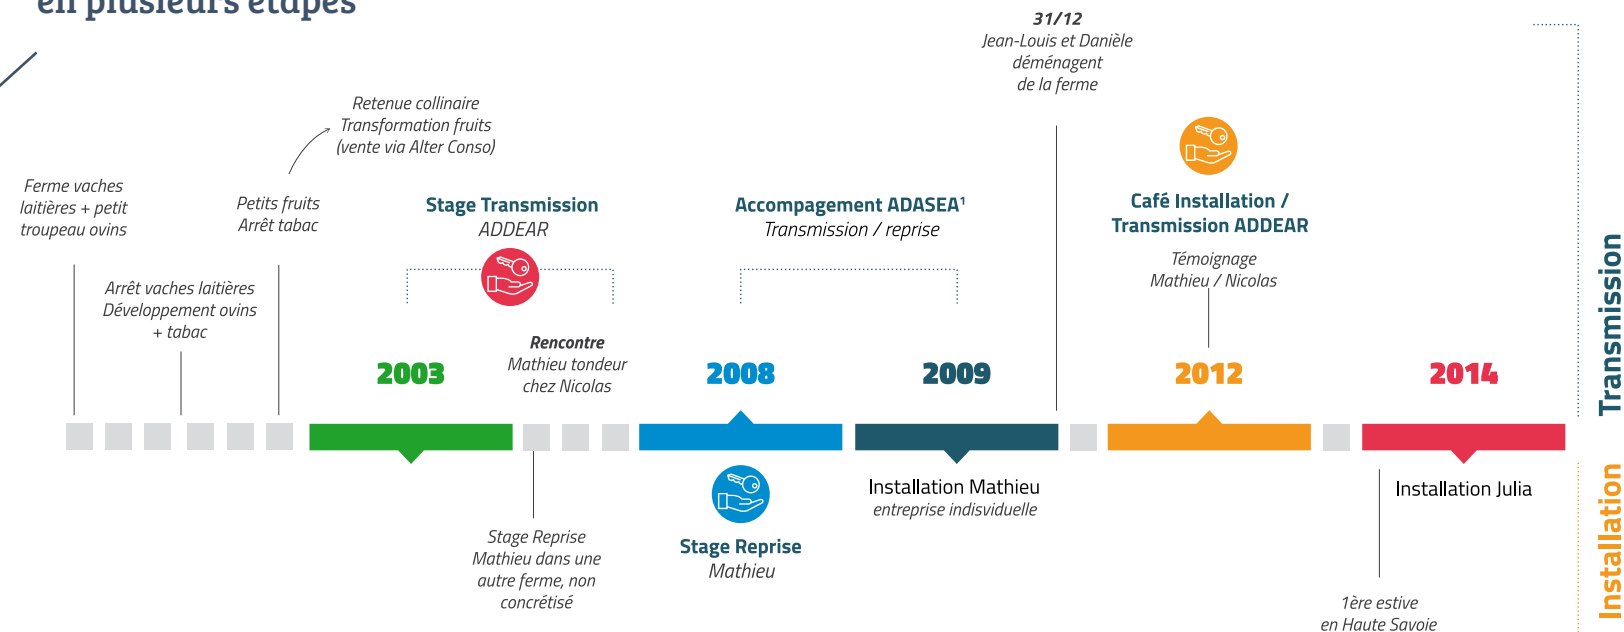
en plusieurs étapes

31/12
Jean-Louis et Danièle déménagent de la ferme

Retenue collinaire
Transformation fruits
(vente via Alter Conso)

Ferme vaches laitières + petit troupeau ovins

Petits fruits
Arrêt tabac

Arrêt vaches laitières
Développement ovins
+ tabac

**Stage Transmission**
ADDEAR

**Accompagement ADASEA¹**
Transmission / reprise

**Café Installation / Transmission ADDEAR**

Témoignage
Mathieu / Nicolas

**Rencontre**
Mathieu tondeur chez Nicolas

2003

2008

2009

2012

2014

Transmission

Installation

Installation Mathieu
entreprise indisviduelle

Installation Julia

Stage Reprise
Mathieu dans une autre ferme, non concrétisé

**Stage Reprise**
Mathieu

1ère estive
en Haute Savoie